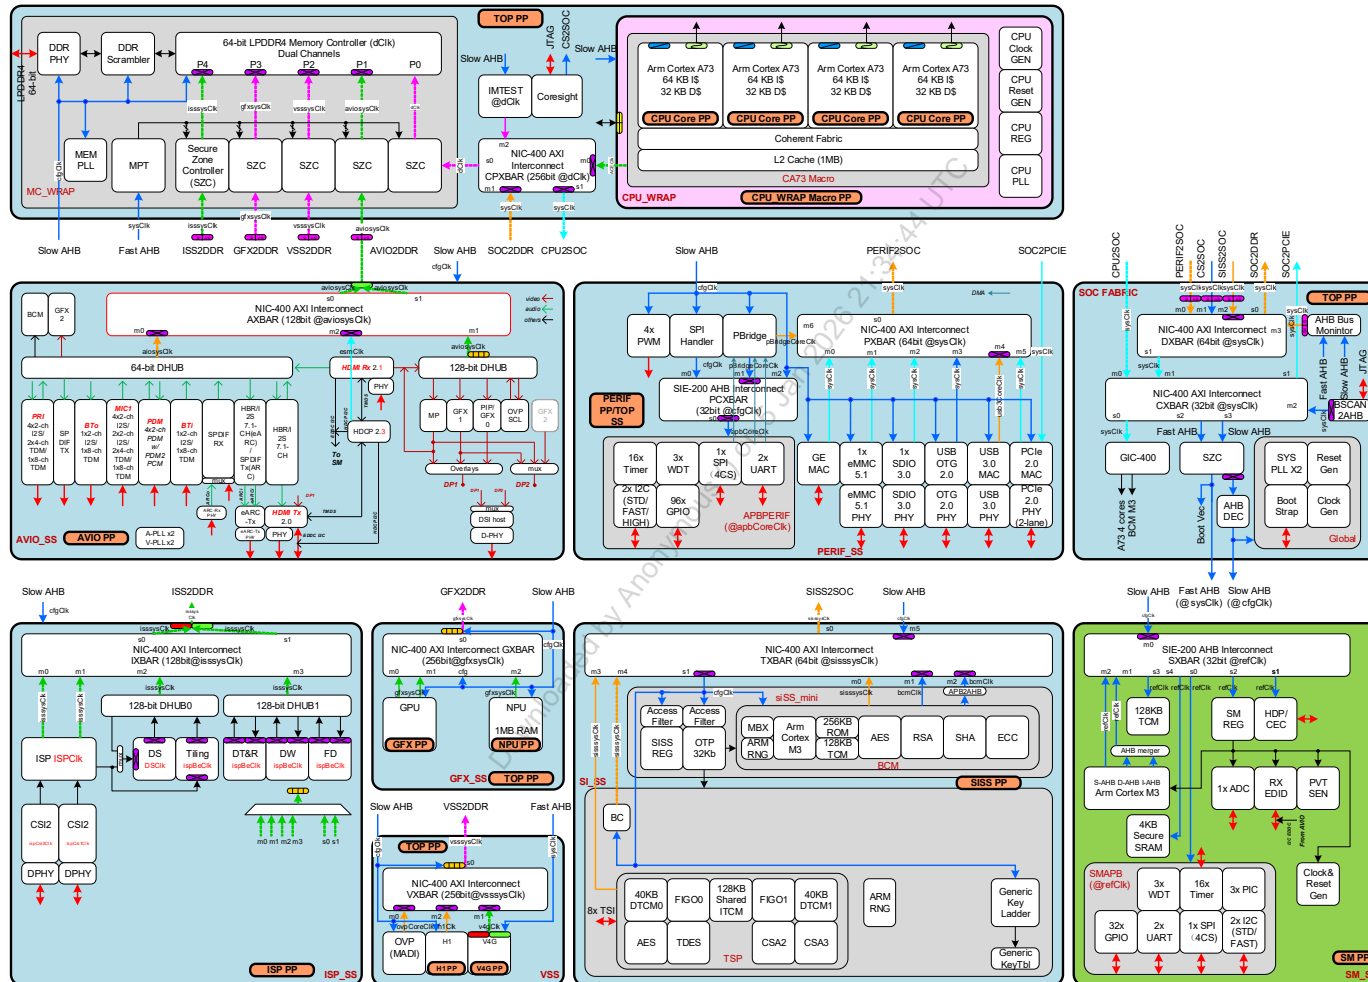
TOP PP

LPDDR4 64-bit

DDR PHY

DDR Scrambler

64-bit LPDDR4 Memory Controller (dClk) Dual Channels

P4 P3 P2 P1 P0

isssysClk gfxsysClk vsssysClk aviosysClk

MEM PLL

MPT

Secure Zone Controller (SZC)

SZC SZC SZC SZC

MC_WRAP

sysClk

isssysClk gfxsysClk vsssysClk aviosysClk

Slow AHB Fast AHB ISS2DDR GFX2DDR VSS2DDR AVIO2DDR

JTAG CS2SOC

Slow AHB

IMTEST @dClk

Coresight

Slow AHB

NIC-400 AXI Interconnect CPXBAR (256bit @dClk)

m2 s0 m1 s1

sysClk sysClk

Slow AHB SOC2DDR CPU2SOC

Arm Cortex A73 64 KB I$ 32 KB D$

Arm Cortex A73 64 KB I$ 32 KB D$

Arm Cortex A73 64 KB I$ 32 KB D$

Arm Cortex A73 64 KB I$ 32 KB D$

CPU Core PP CPU Core PP CPU Core PP CPU Core PP

Coherent Fabric

L2 Cache (1MB)

CA73 Macro

CPU_WRAP

CPU_WRAP Macro PP

CPU Clock GEN

CPU Reset GEN

CPU REG

CPU PLL

cfgClk

aviosysClk aviosysClk

BCM GFX 2

s0 s1

NIC-400 AXI Interconnect AXBAR (128bit @aviosysClk)

m0 m1

aviosysClk esmClk aviosysClk

64-bit DHUB

HDMI Rx 2.1

128-bit DHUB

PHY

HDCP 2.3

PRI 4x2-ch I2S/ 2x4-ch I2S/ TDM/ 1x8-ch TDM

SP DIF TX

BTo 1x2-ch I2S/ 1x8-ch TDM

MIC1 4x2-ch I2S/ 2x2-ch I2S/ 2x4-ch TDM/ 1x8-ch TDM

PDM 4x2-ch PDM w/ PDM2 PCM

BTi 1x2-ch I2S/ 1x8-ch TDM

SPDIF RX

HBR/I2S 7.1-CH/eARC/SPDIF Tx(ARC)

HBR/I2S 7.1-CH

eARC -Tx

HDMI Tx 2.0

PHY

MP GFX 1 PIP/ GFX 0 OVP SCL GFX 2

Overlays mux

DP1 DP2

mux

DSI host

D-PHY

AVIO_SS AVIO PP

A-PLL x2 V-PLL x2

Slow AHB PERIF2SOC SOC2PCIE

cfgClk sysClk

4x PWM

SPI Handler

PBridge

NIC-400 AXI Interconnect PXBAR (64bit @sysClk)

m6 s0 m0 m1 m2 m3 m4 m5

SIE-200 AHB Interconnect PCXBAR (32bit @cfgClk)

PERIF PP/TOP SS

16x Timer

3x WDT

1x SPI (4CS)

2x UART

2x I2C (STD/ FAST/ HIGH)

96x GPIO

APBPERIF (@apbCoreClk)

GE MAC

1x eMMC 5.1

1x SDIO 3.0

USB OTG 2.0

USB 3.0 MAC

PCIe 2.0 MAC

eMMC 5.1 PHY

SDIO 3.0 PHY

OTG 2.0 PHY

USB 3.0 PHY

PCIe 2.0 PHY (2-lane)

PERIF_SS

CPU2SOC PERIF2SOC CS2SOC SISS2SOC SOC2DDR SOC2PCIE

SOC FABRIC

TOP PP

NIC-400 AXI Interconnect DXBAR (64bit @sysClk)

AHB Bus Monitor

NIC-400 AXI Interconnect CXBAR (32bit @sysClk)

Fast AHB Slow AHB

BSCAN 2AHB

GIC-400

SZC

SYS PLL X2

Reset Gen

Boot Strap

Clock Gen

AHB DEC

A73 4 cores BCM M3

Boot Vec

Global

Slow AHB Fast AHB (@sysClk) Slow AHB (@cfgClk)

Slow AHB ISS2DDR

cfgClk

NIC-400 AXI Interconnect IXBAR (128bit@isssysClk)

s0 s1 m0 m1 m2 m3

128-bit DHUB0 128-bit DHUB1

ISP ISPClk

DS DSClk

Tiling ispBeClk

DT&R ispBeClk

DW ispBeClk

FD ispBeClk

CSI2 CSI2

DPHY DPHY

m0 m1 m2 m3 s0 s1

ISP PP ISP_SS

GFX2DDR Slow AHB

NIC-400 AXI Interconnect GXBAR (256bit@gfxsysClk)

GPU

NPU 1MB RAM

GFX PP NPU PP

GFX_SS TOP PP

Slow AHB VSS2DDR Fast AHB

TOP PP

NIC-400 AXI Interconnect VXBAR (256bit@vsssysClk)

OVP (MADI) H1 V4G

H1 PP V4G PP

VSS

SISS2SOC Slow AHB

NIC-400 AXI Interconnect TXBAR (64bit @sisssysClk)

siSS_mini

Access Filter Access Filter

SISS REG OTP 32Kb

MBX ARM RNG

Arm Cortex M3

256KB ROM 128KB TCM

AES RSA SHA ECC

BCM

SISS PP

SI_SS

BC

8x TSI

40KB DTCM0 FIGO0 128KB Shared ITCM FIGO1 40KB DTCM1

AES TDES CSA2 CSA3

TSP

ARM RNG

Generic Key Ladder

Generic KeyTbl

SIE-200 AHB Interconnect SXBAR (32bit @refClk)

128KB TCM

SM REG

HDP/ CEC

AHB merger

S-AHB D-AHB I-AHB Arm Cortex M3

1x ADC

RX EDID

PVT SEN

4KB Secure SRAM

SMAPB (@refClk)

3x WDT

16x Timer

3x PIC

Clock& Reset Gen

32x GPIO

2x UART

1x SPI (4CS)

2x I2C (STD/ FAST)

SM PP

SM_S

Downloaded by Anonymous on 06 Jan 2022 21:30:44 UTC